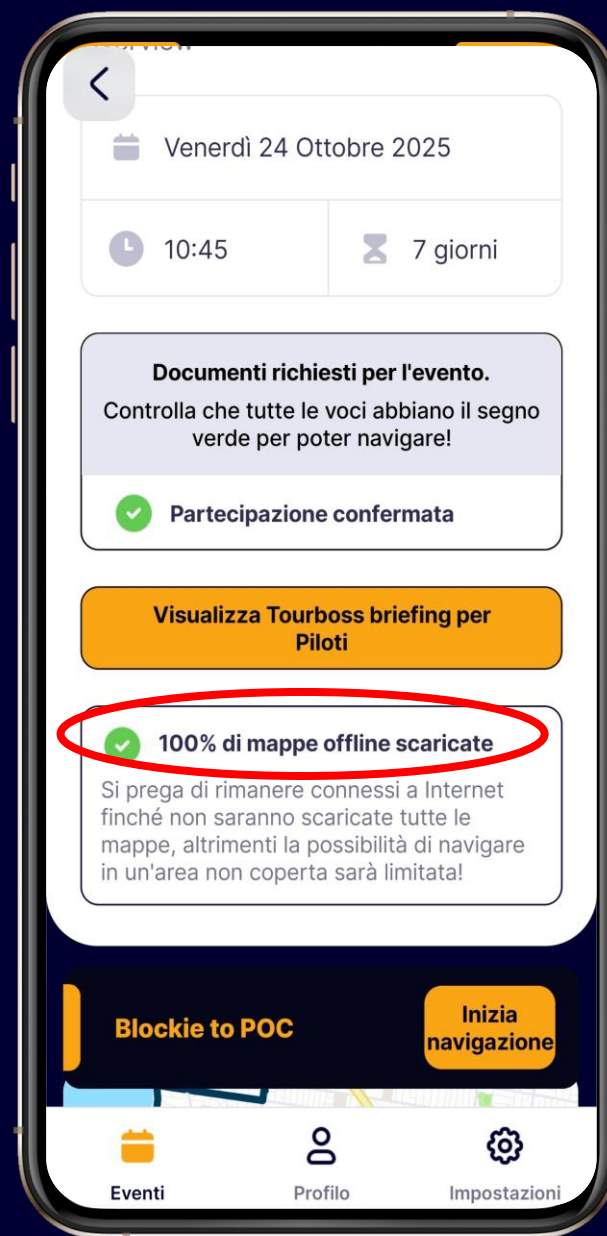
Venerdì 24 Ottobre 2025

10:45

7 giorni

Documenti richiesti per l'evento.

Controlla che tutte le voci abbiano il segno verde per poter navigare!

Partecipazione confermata

Visualizza Tourboss briefing per Piloti

100% di mappe offline scaricate

Si prega di rimanere connessi a Internet finché non saranno scaricate tutte le mappe, altrimenti la possibilità di navigare in un'area non coperta sarà limitata!

Blockie to POC

Inizia navigazione

Eventi

Profilo

Impostazioni